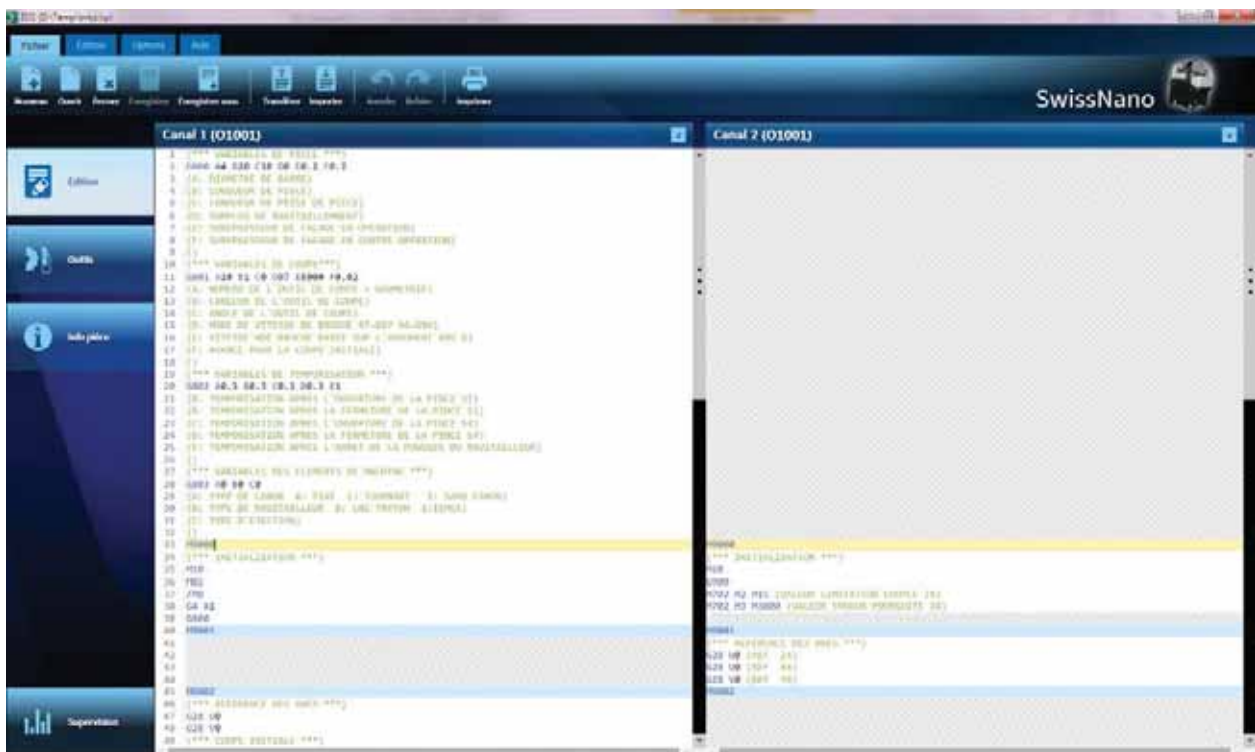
Fichier Edition Options Aide

Nouveau Ouvrir Fermer Enregistrer Enregistrer sous Transférer Importer Annuler Refaire Imprimer

SwissNano

Canal 1 (O1001)

Canal 2 (O1001)

Edition

Outils

Info pièce

Supervision

1 [*** VARIABLES DE PIECE ***]
2 G900 A4 S20 [10 D8 E0.2 F0.5
3 [A: DIAMETRE DE BARRE]
4 [S: LONGUEUR DE PIECE]
5 [I: LONGUEUR DE PIECE DE PIECE]
6 [D: SURPLUS DE RAVITAILLEMENT]
7 [E: SURÉPAISSEUR DE FACAGE EN OPERATION]
8 [F: SURÉPAISSEUR DE FACAGE EN CONTRE OPERATION]
9 []
10 [*** VARIABLES DE COUPE ***]
11 G901 X10 Y1 C0 D97 S8000 F0.02
12 [A: REPERE DE L'OUTIL DE COUPE = GEOMETRIE]
13 [B: LARGEUR DE L'OUTIL DE COUPE]
14 [C: ANGLE DE L'OUTIL DE COUPE]
15 [D: MODE DE VITESSE DE BROCHE 97=G97 96=G96]
16 [E: VITESSE MOD BROCHE BASEE SUR L'AVANCE]
17 [F: AVANCE POUR LA COUPE INITIALE]
18 []
19 [*** VARIABLES DE TEMPORISATION ***]
20 G902 J0.5 G0.5 [0.1 D0.3 I1
21 [A: TEMPORISATION APRES L'OUVERTURE DE LA PINCE S1]
22 [B: TEMPORISATION APRES LA FERMETURE DE LA PINCE S1]
23 [C: TEMPORISATION APRES L'OUVERTURE DE LA PINCE S4]
24 [D: TEMPORISATION APRES LA FERMETURE DE LA PINCE S4]
25 [E: TEMPORISATION APRES L'ARRET DE LA POUSSEE DU RAVITAILLEUR]
26 []
27 [*** VARIABLES DES ELEMENTS DE MACHINE ***]
28 G903 Y0 S0 L0
29 [A: TYPE DE CANON A: FIXE 1: TOURNANT 3: SANS CANON]
30 [B: TYPE DE RAVITAILLEUR A: LNS TRYTON 1: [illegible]]
31 [C: TYPE D'EJECTION]
32 []
33 M9000
34 [*** INITIALISATION ***]
35 M10
36 M61
37 /M6
38 G4 X1
39 G660
40 M9041
41
42
43
44
45 M9042
46 [*** REFERENCE DES AXES ***]
47 G28 U0
48 G28 V0
49 [*** COUPE INITIALE ***]

M9000
[*** INITIALISATION ***]
M18
G703
M702 M2 M61 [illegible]
M702 M3 M3000 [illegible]
M9041
[*** REFERENCE DES AXES ***]
G28 U0 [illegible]
G28 V0 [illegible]
G28 W0 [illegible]
M9042